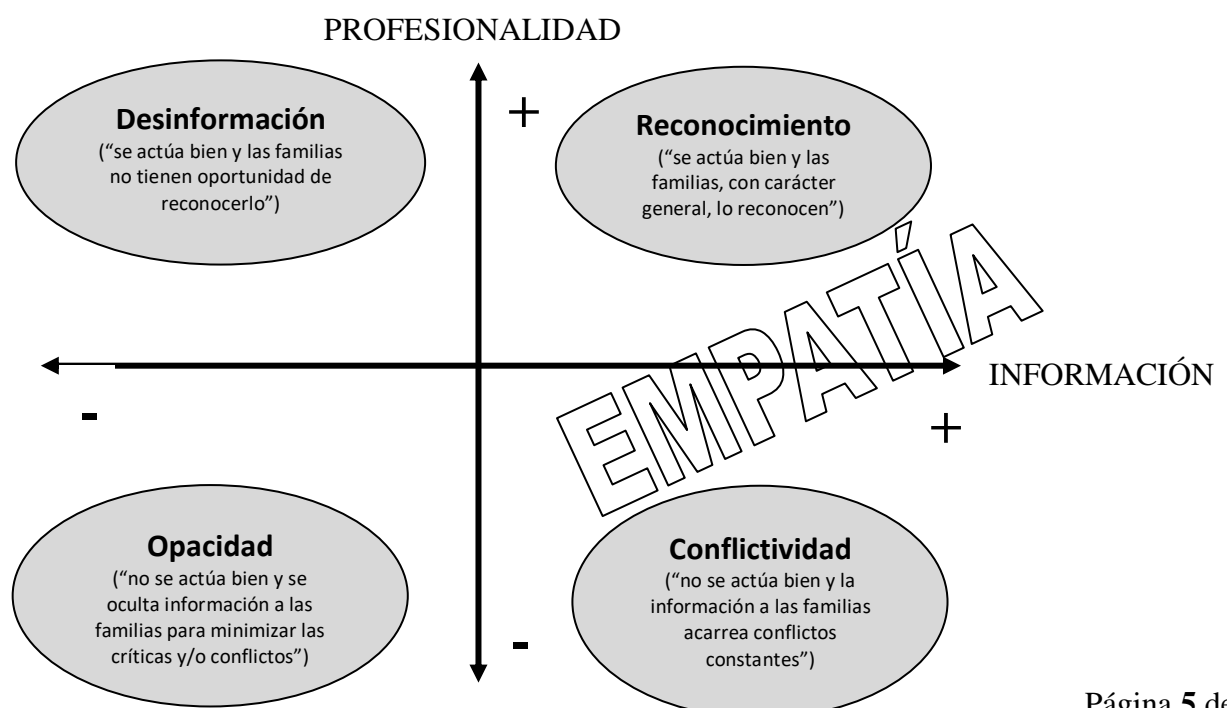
PROFESIONALIDAD

+

Desinformación
("se actúa bien y las familias no tienen oportunidad de reconocerlo")

Reconocimiento
("se actúa bien y las familias, con carácter general, lo reconocen")

EMPATÍA

INFORMACIÓN

-

+

Opacidad
("no se actúa bien y se oculta información a las familias para minimizar las críticas y/o conflictos")

Conflictividad
("no se actúa bien y la información a las familias acarrea conflictos constantes")

-

Página 5 de